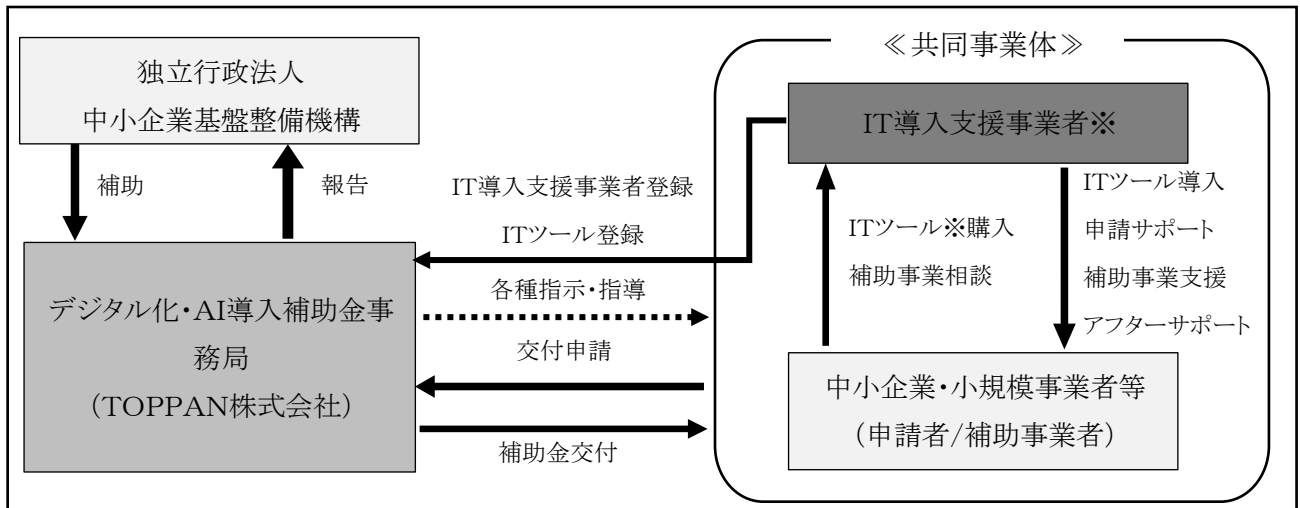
独立行政法人
中小企業基盤整備機構

補助

報告

≪共同事業体≫

IT導入支援事業者※

IT導入支援事業者登録

ITツール登録

ITツール※購入
補助事業相談

ITツール導入
申請サポート
補助事業支援
アフターサポート

デジタル化・AI導入補助金事務局
（TOPPAN株式会社）

各種指示・指導

交付申請

補助金交付

中小企業・小規模事業者等
（申請者/補助事業者）